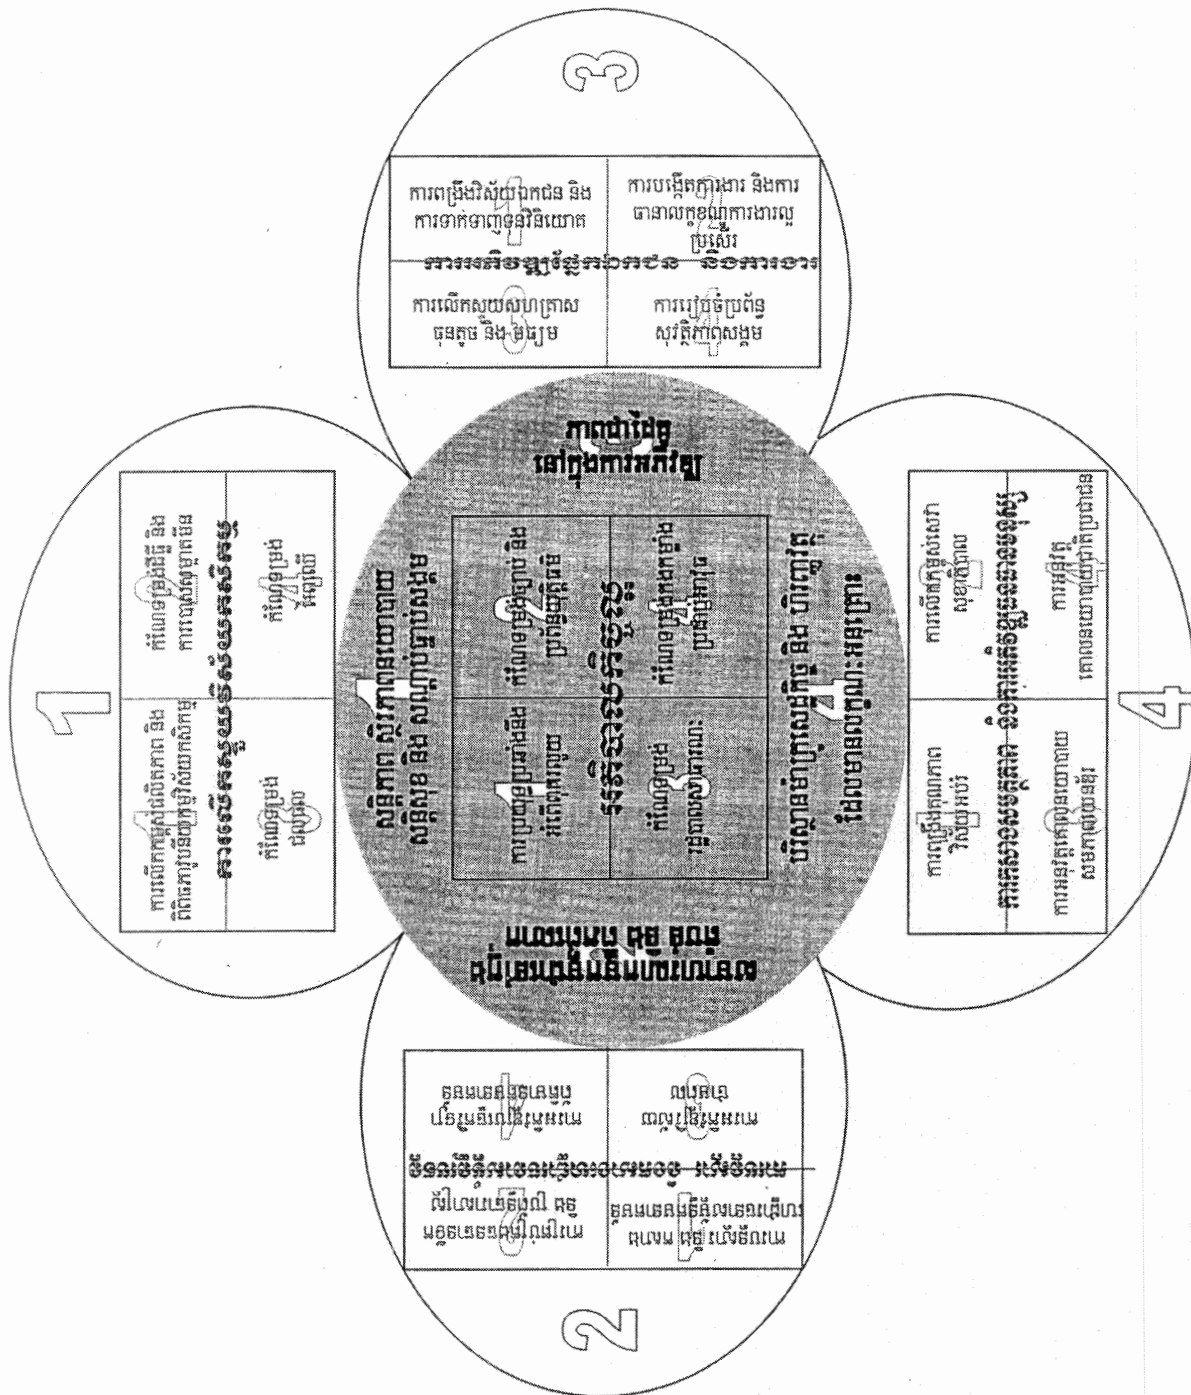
3

ការពង្រឹងវិស័យឯកជន និងការទាក់ទាញទុនវិនិយោគ

ការបង្កើតការងារ និងការធានាលក្ខខណ្ឌការងារល្អប្រសើរ

ការអភិវឌ្ឍវិស័យឯកជន និងការងារ

ការលើកស្ទួយសហគ្រាសធុនតូច និងមធ្យម

ការរៀបចំប្រព័ន្ធសុវត្ថិភាពសង្គម

1

ការលើកកម្ពស់ផលិតភាព និងពិពិធកម្មវិស័យកសិកម្ម

កំណែទម្រង់ដីធ្លី និងការបោសសម្អាតមីន

ការពង្រីកវិស័យកសិកម្ម

កំណែទម្រង់ជលផល

កំណែទម្រង់ព្រៃឈើ

សុខដុមនីយកម្ម និងភាពជាដៃគូនៅក្នុងការអភិវឌ្ឍ

សន្តិភាព ស្ថិរភាពនយោបាយ សន្តិសុខ និង សណ្តាប់ធ្នាប់សង្គម

ការប្រយុទ្ធប្រឆាំងអំពើពុករលួយ

កំណែទម្រង់ច្បាប់ និងប្រព័ន្ធយុត្តិធម៌

អភិបាលកិច្ចល្អ

កំណែទម្រង់រដ្ឋបាលសាធារណៈ

កំណែទម្រង់កងយោធពលខេមរភូមិន្ទ

បរិយាកាសម៉ាក្រូសេដ្ឋកិច្ច និង ហិរញ្ញវត្ថុ ដែលអំណោយផលដល់ការអភិវឌ្ឍ

4

ការកសាងសមត្ថភាព និងការអភិវឌ្ឍធនធានមនុស្ស

ការពង្រឹងគុណភាពវិស័យអប់រំ

ការលើកកម្ពស់សេវាសុខាភិបាល

ការអនុវត្តគោលនយោបាយសមភាពយេនឌ័រ

គោលនយោបាយប្រជាជន

2

ការកសាងហេដ្ឋារចនាសម្ព័ន្ធ

ការស្តារ និងកសាងហេដ្ឋារចនាសម្ព័ន្ធដឹកជញ្ជូនបន្ត

ការគ្រប់គ្រងធនធានទឹក និងប្រព័ន្ធធារាសាស្រ្ត

ការអភិវឌ្ឍវិស័យថាមពល

ការអភិវឌ្ឍបច្ចេកវិទ្យាព័ត៌មាន